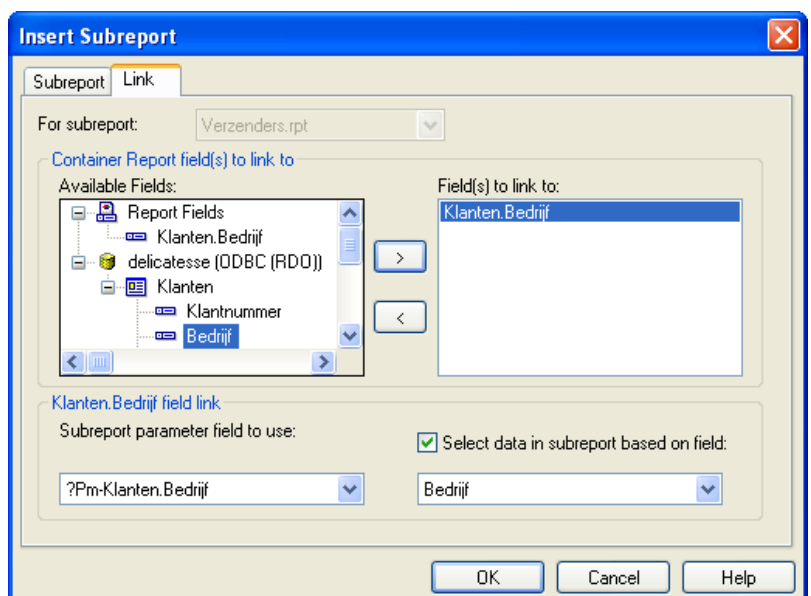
Insert Subreport

Subreport | Link

For subreport: Verzenders.rpt

Container Report field(s) to link to

Available Fields:

Report Fields
Klanten.Bedrijf
delicatesse (ODBC (RDO))
Klanten
Klantnummer
Bedrijf

>
<

Field(s) to link to:

Klanten.Bedrijf

Klanten.Bedrijf field link

Subreport parameter field to use:

?Pm-Klanten.Bedrijf

Select data in subreport based on field:

Bedrijf

OK | Cancel | Help